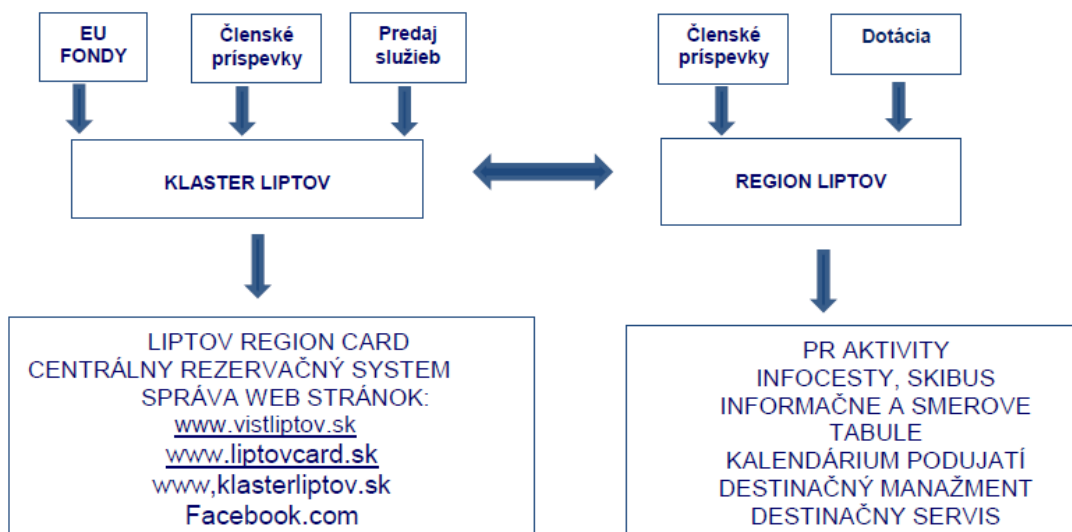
EU FONDY

Členské príspevky

Predaj služieb

Členské príspevky

Dotácia

KLASTER LIPTOV

REGION LIPTOV

LIPTOV REGION CARD
CENTRÁLNY REZERVAČNÝ SYSTEM
SPRÁVA WEB STRÁNOK:
www.vistliptov.sk
www.liptovcard.sk
www,klasterliptov.sk
Facebook.com

PR AKTIVITY
INFOCESTY, SKIBUS
INFORMAČNE A SMEROVE TABULE
KALENDÁRIUM PODUJATÍ
DESTINAČNÝ MANAŽMENT
DESTINAČNY SERVIS